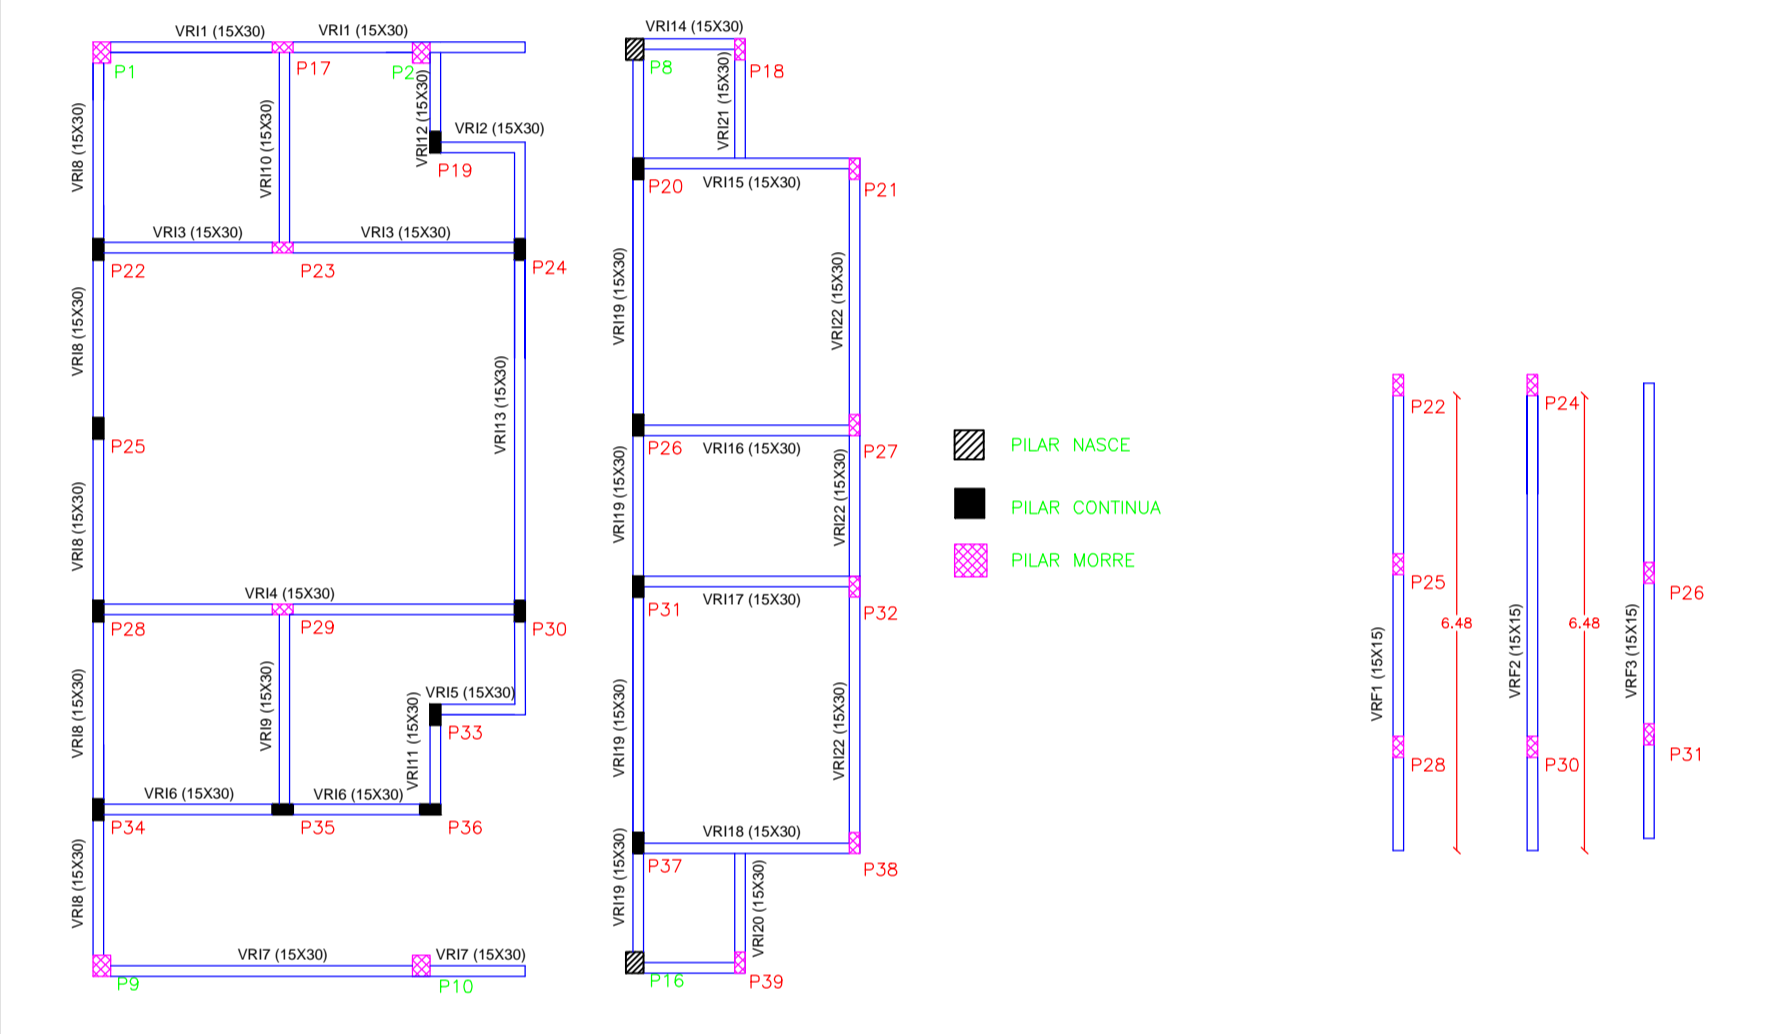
VRI1 (15X30) VRI1 (15X30)
P1 P17 P2
VRI8 (15X30) VRI10 (15X30) VRI12 (15X30)
VRI2 (15X30)
P19
VRI3 (15X30) VRI3 (15X30)
P22 P23 P24
VRI8 (15X30)
VRI13 (15X30)
P25
VRI8 (15X30)
VRI4 (15X30)
P28 P29 P30
VRI5 (15X30)
VRI8 (15X30) VRI9 (15X30) VRI11 (15X30)
P33
VRI6 (15X30) VRI6 (15X30)
P34 P35 P36
VRI8 (15X30)
VRI7 (15X30) VRI7 (15X30)
P9 P10

VRI14 (15X30)
P8 P18
VRI21 (15X30)
P20 VRI15 (15X30) P21
VRI19 (15X30) VRI22 (15X30)
P26 VRI16 (15X30) P27
VRI19 (15X30) VRI22 (15X30)
P31 VRI17 (15X30) P32
VRI19 (15X30) VRI22 (15X30)
VRI18 (15X30)
P37 P38
VRI19 (15X30) VRI20 (15X30)
P16 P39

PILAR NASCE
PILAR CONTINUA
PILAR MORRE

P22 P24
P25
6.48 6.48
P26
VRF1 (15X15) VRF2 (15X15) VRF3 (15X15)
P28 P30 P31